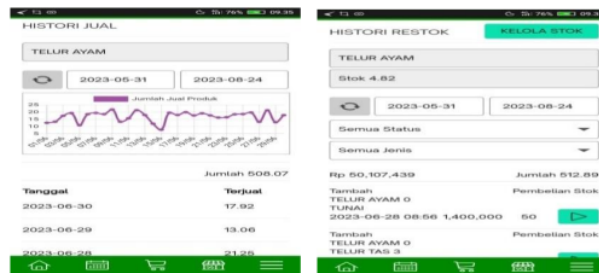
HISTORI JUAL

TELUR AYAM

2023-05-31

2023-08-24

Jumlah Jual Produk

25
20
15
10
5
0

Jumlah 508.07

| Tanggal | Terjual |
|---|---|
| 2023-06-30 | 17.92 |
| 2023-06-29 | 13.06 |
| 2023-06-28 | 21.25 |

HISTORI RESTOK

KELOLA STOK

TELUR AYAM

Stok 4.82

2023-05-31

2023-08-24

Semua Status

Semua Jenis

Rp 50,107,439

Jumlah 512.89

Tambah
TELUR AYAM 0
TUNAI
2023-06-28 08:56 1,400,000

Pembelian Stok

50

Tambah
TELUR AYAM 0
TELUR TAS 3

Pembelian Stok